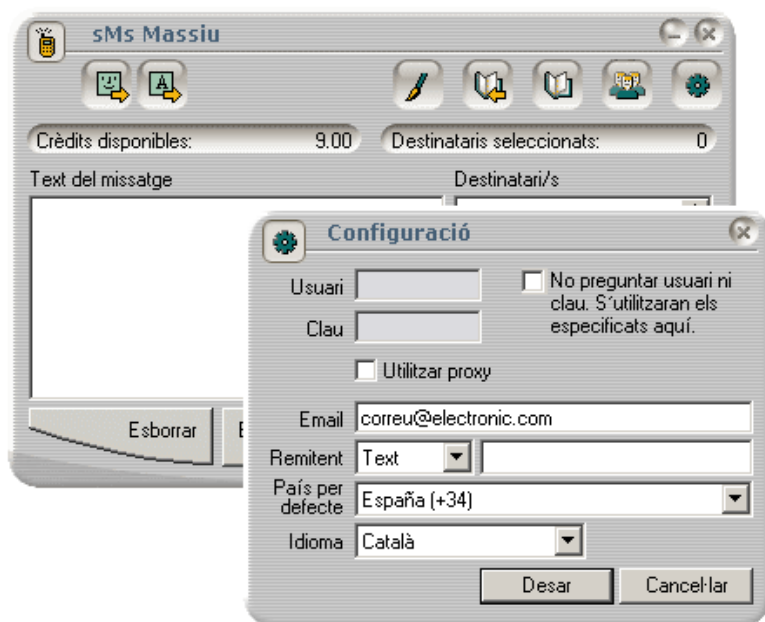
sMs Massiu

Crèdits disponibles: 9.00

Destinataris seleccionats: 0

Text del missatge

Destinatari/s

Esborrar

E

Configuració

Usuari

Clau

No preguntar usuari ni clau. S´utilitzaran els especificats aquí.

Utilitzar proxy

Email correu@electronic.com

Remitent Text

País per defecte España (+34)

Idioma Català

Desar

Cancel·lar